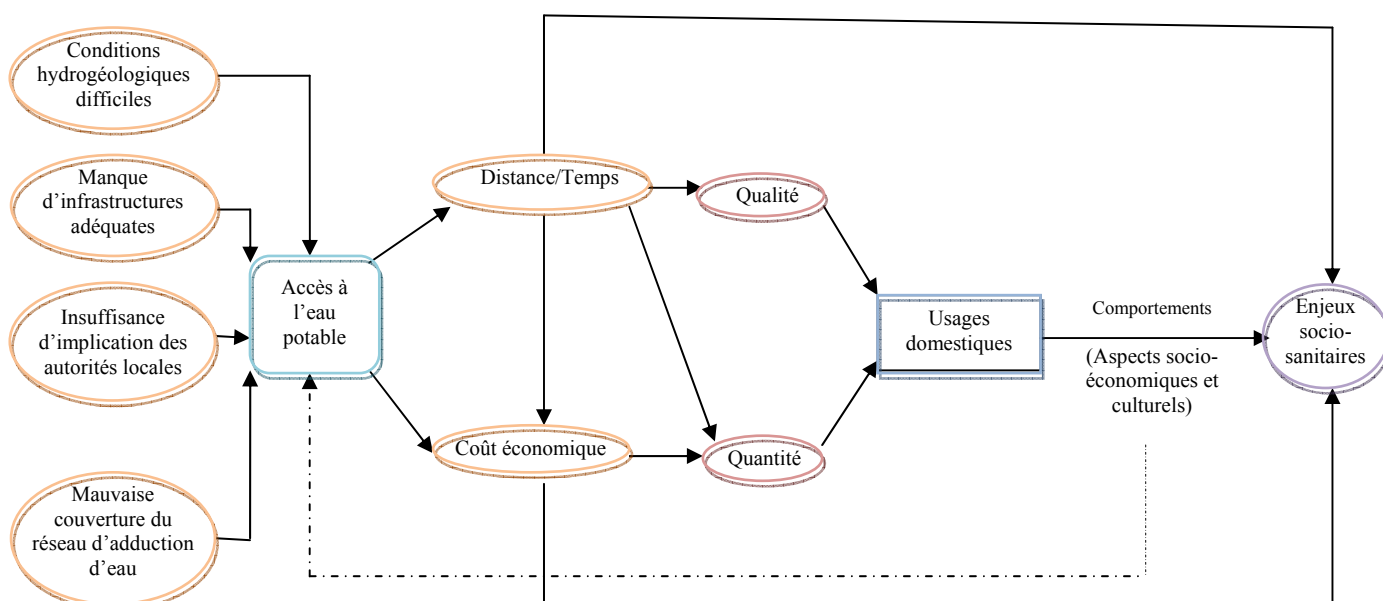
Conditions hydrogéologiques difficiles

Manque d'infrastructures adéquates

Insuffisance d'implication des autorités locales

Mauvaise couverture du réseau d'adduction d'eau

Accès à l'eau potable

Distance/Temps

Coût économique

Qualité

Quantité

Usages domestiques

Comportements

(Aspects socio-économiques et culturels)

Enjeux socio-sanitaires